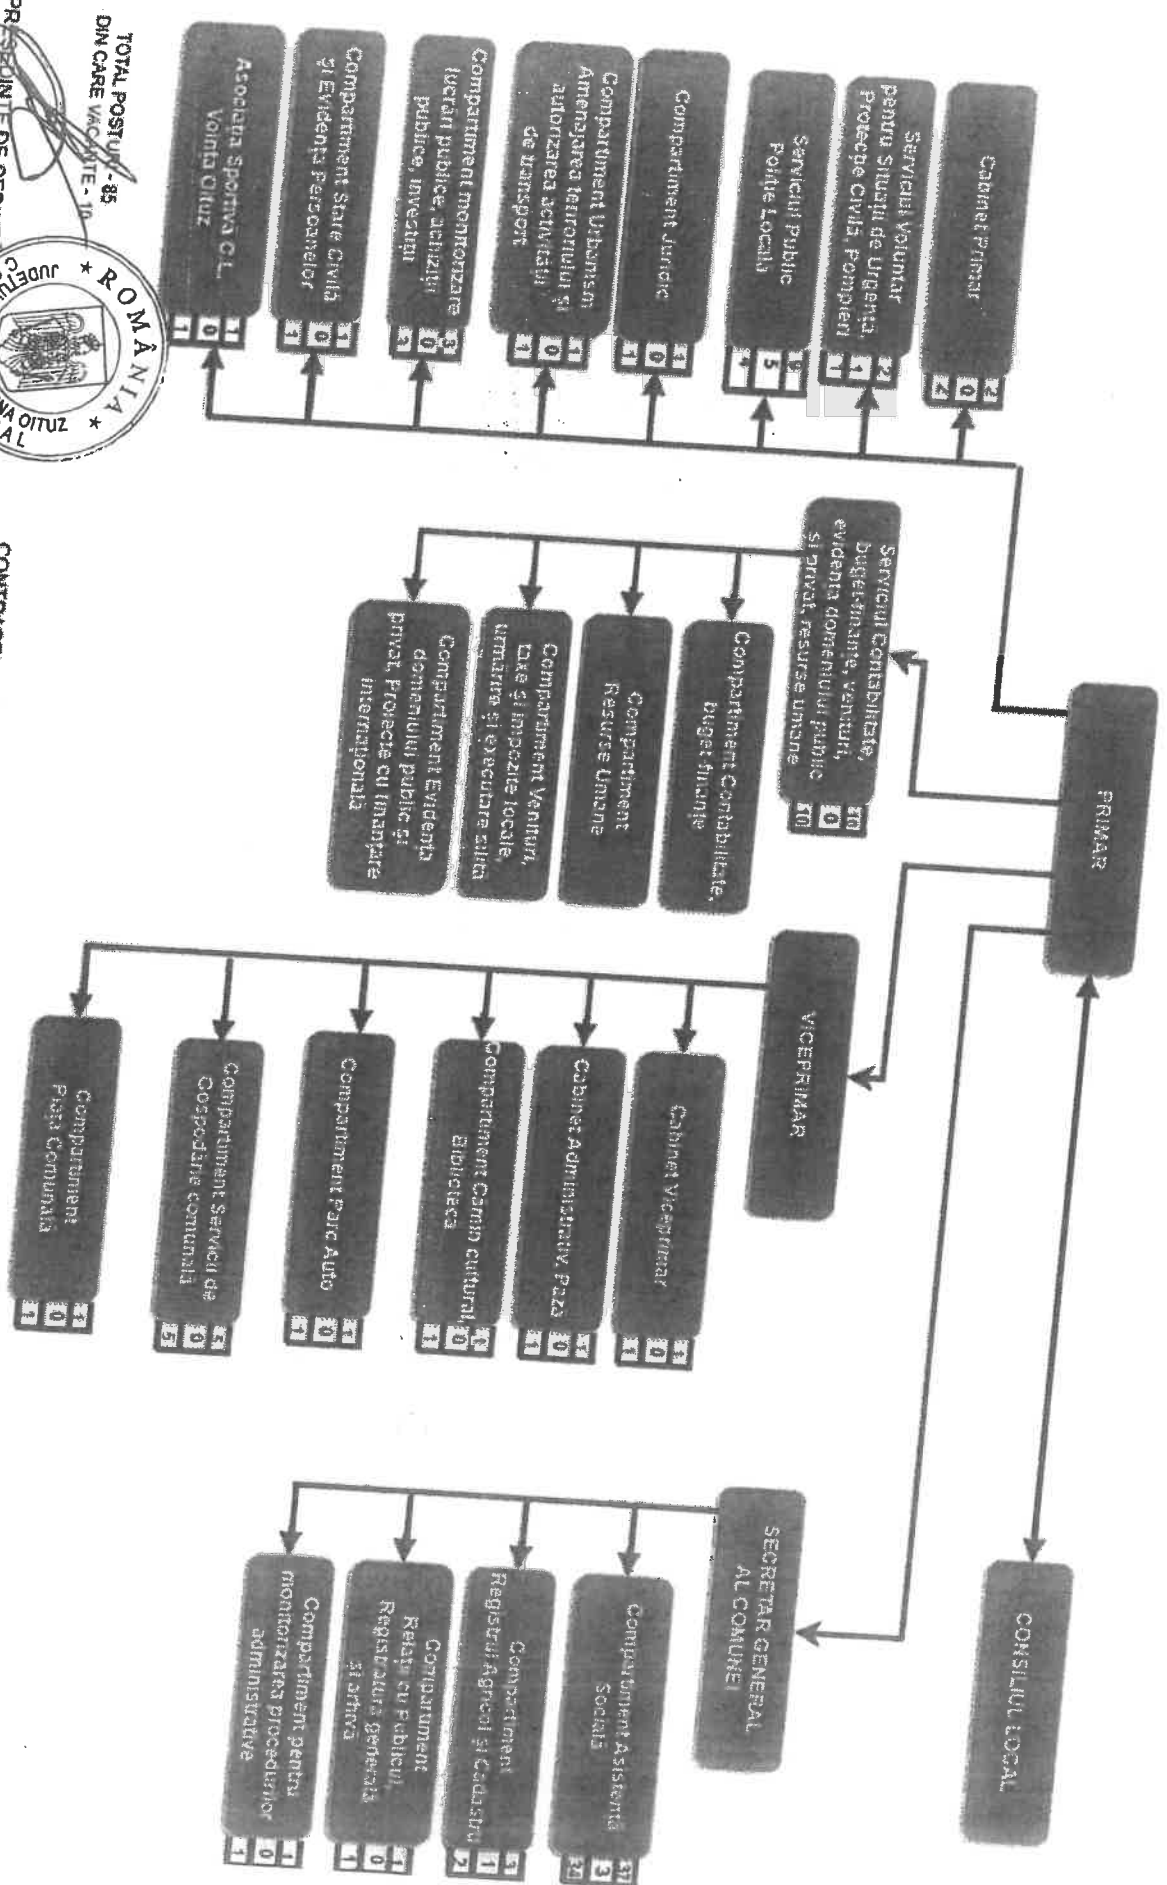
PRIMAR

CONSILIUL LOCAL

Cabinet Primar
2
0
2

Serviciul Voluntar pentru Situații de Urgență, Protecție Civilă, Pompieri
2
1
1

Serviciul Public Poliție Locală
5
5
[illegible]

Compartiment Juridic
1
0
1

Compartiment Urbanism Amenajarea teritoriului și autorizarea serviciului de transport
1
0
1

Compartiment monitorizare lucrări publice, achiziții publice, investiții
3
0
3

Compartiment Stare Civilă și Evidența Persoanelor
1
0
1

Asociația Sportivă C.L. Voința Oituz
1
0
1

Serviciul Contabilitate, buget-finanțe, venituri, evidența domeniului public și privat, resurse umane
10
0
10

Compartiment Contabilitate, buget-finanțe

Compartiment Resurse Umane

Compartiment Venituri, taxe și impozite locale, urmărire și executare silită

Compartiment Evidența domeniului public și privat, Proiecte cu finanțare internațională

VICEPRIMAR

Cabinet Viceprimar
1
0
1

Cabinet Administrativ, Pază
1
0
1

Compartiment Cămin cultural, Biblioteca
1
0
1

Compartiment Parc Auto
1
0
1

Compartiment Serviciul de Gospodărie comunală
5
0
5

Compartiment Piața Comunală
1
0
1

SECRETAR GENERAL AL COMUNEI

Compartiment Asistență Socială
37
3
34

Compartiment Registrul Agricol și Cadastru
3
1
2

Compartiment Relații cu Publicul, Registratură generală și arhivă
1
0
1

Compartiment pentru monitorizarea procedurilor administrative
1
0
1

TOTAL POSTURI - 85
DIN CARE VACANTE - 10

PREȘEDINTE DE ȘEDINȚĂ

CONTRASEMNEAZĂ

ROMÂNIA
JUDEȚUL BACĂU
COMUNA OITUZ
CONSILIUL LOCAL